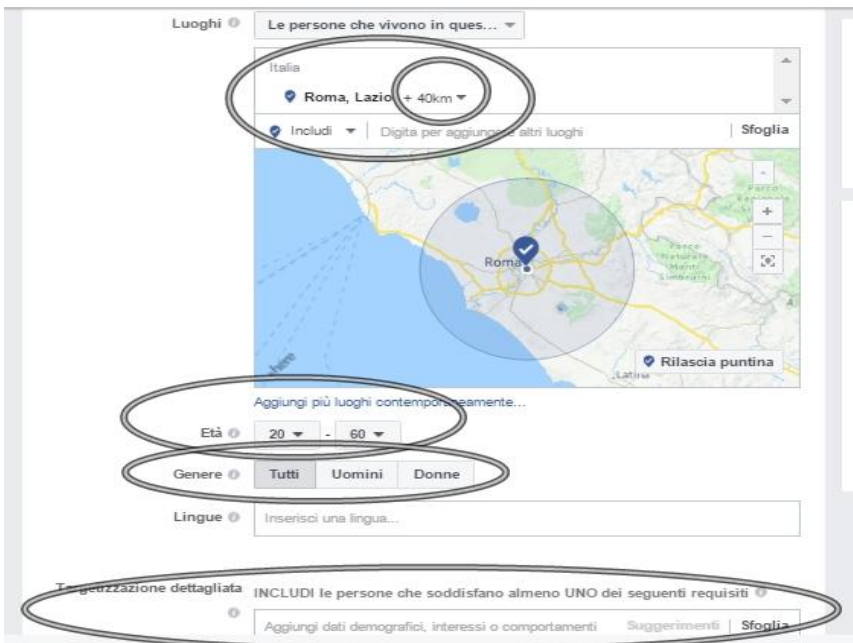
Luoghi

Le persone che vivono in ques...

Italia

Roma, Lazio + 40km

Includi

Digita per aggiungere altri luoghi

Sfoglia

Roma

Parco Naturale Monti Simbruini

Latina

Rilascia puntina

Aggiungi più luoghi contemporaneamente...

Età

20 - 60

Genere

Tutti | Uomini | Donne

Lingue

Inserisci una lingua...

Targetizzazione dettagliata

INCLUDI le persone che soddisfano almeno UNO dei seguenti requisiti

Aggiungi dati demografici, interessi o comportamenti

Suggerimenti

Sfoglia